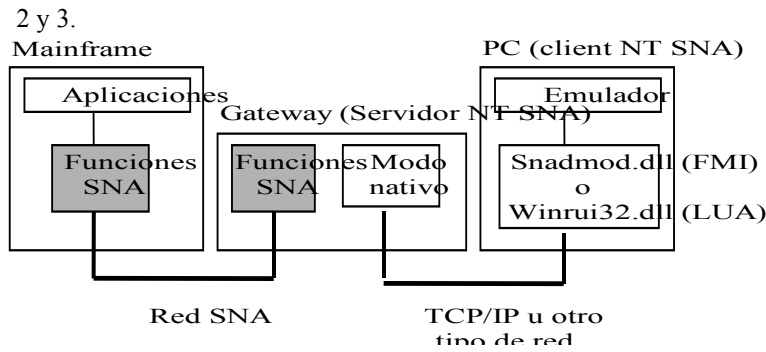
2 y 3.

Mainframe

Aplicaciones

Funciones SNA

Gateway (Servidor NT SNA)

Funciones SNA

Modo nativo

PC (client NT SNA)

Emulador

Snadmod.dll (FMI) o Winrui32.dll (LUA)

Red SNA

TCP/IP u otro tipo de red